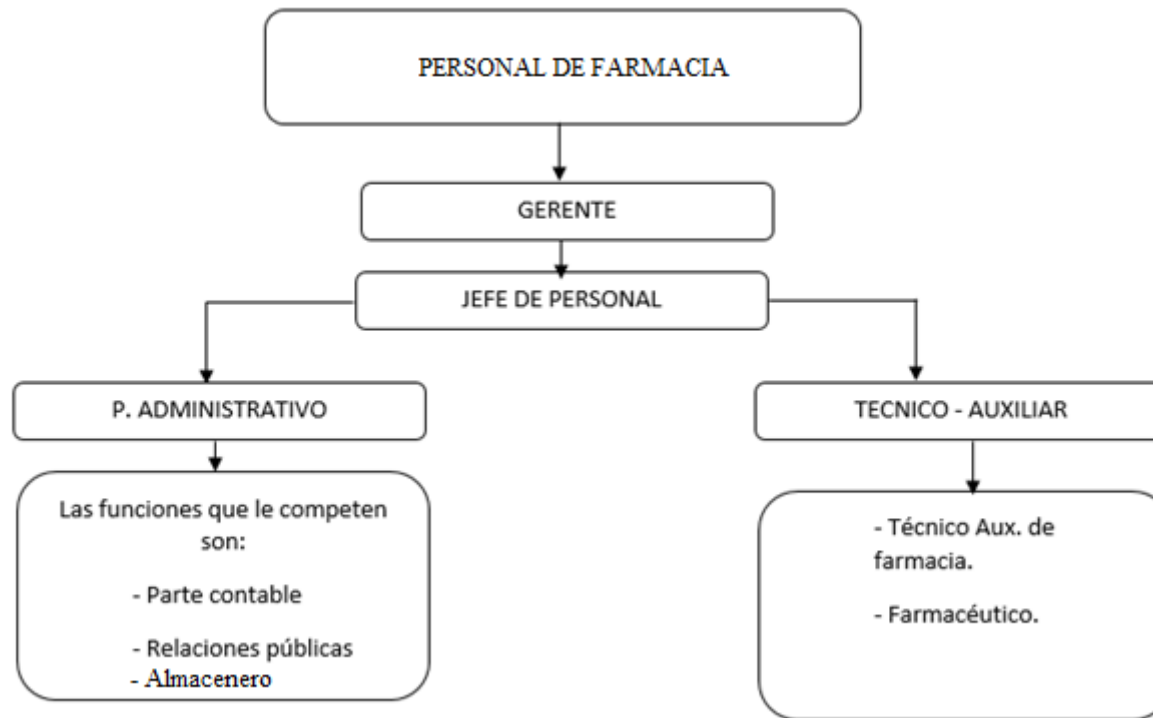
PERSONAL DE FARMACIA

GERENTE

JEFE DE PERSONAL

P. ADMINISTRATIVO

TECNICO - AUXILIAR

Las funciones que le competen son:

- Parte contable

- Relaciones públicas

- Almacenero

- Técnico Aux. de farmacia.

- Farmacéutico.